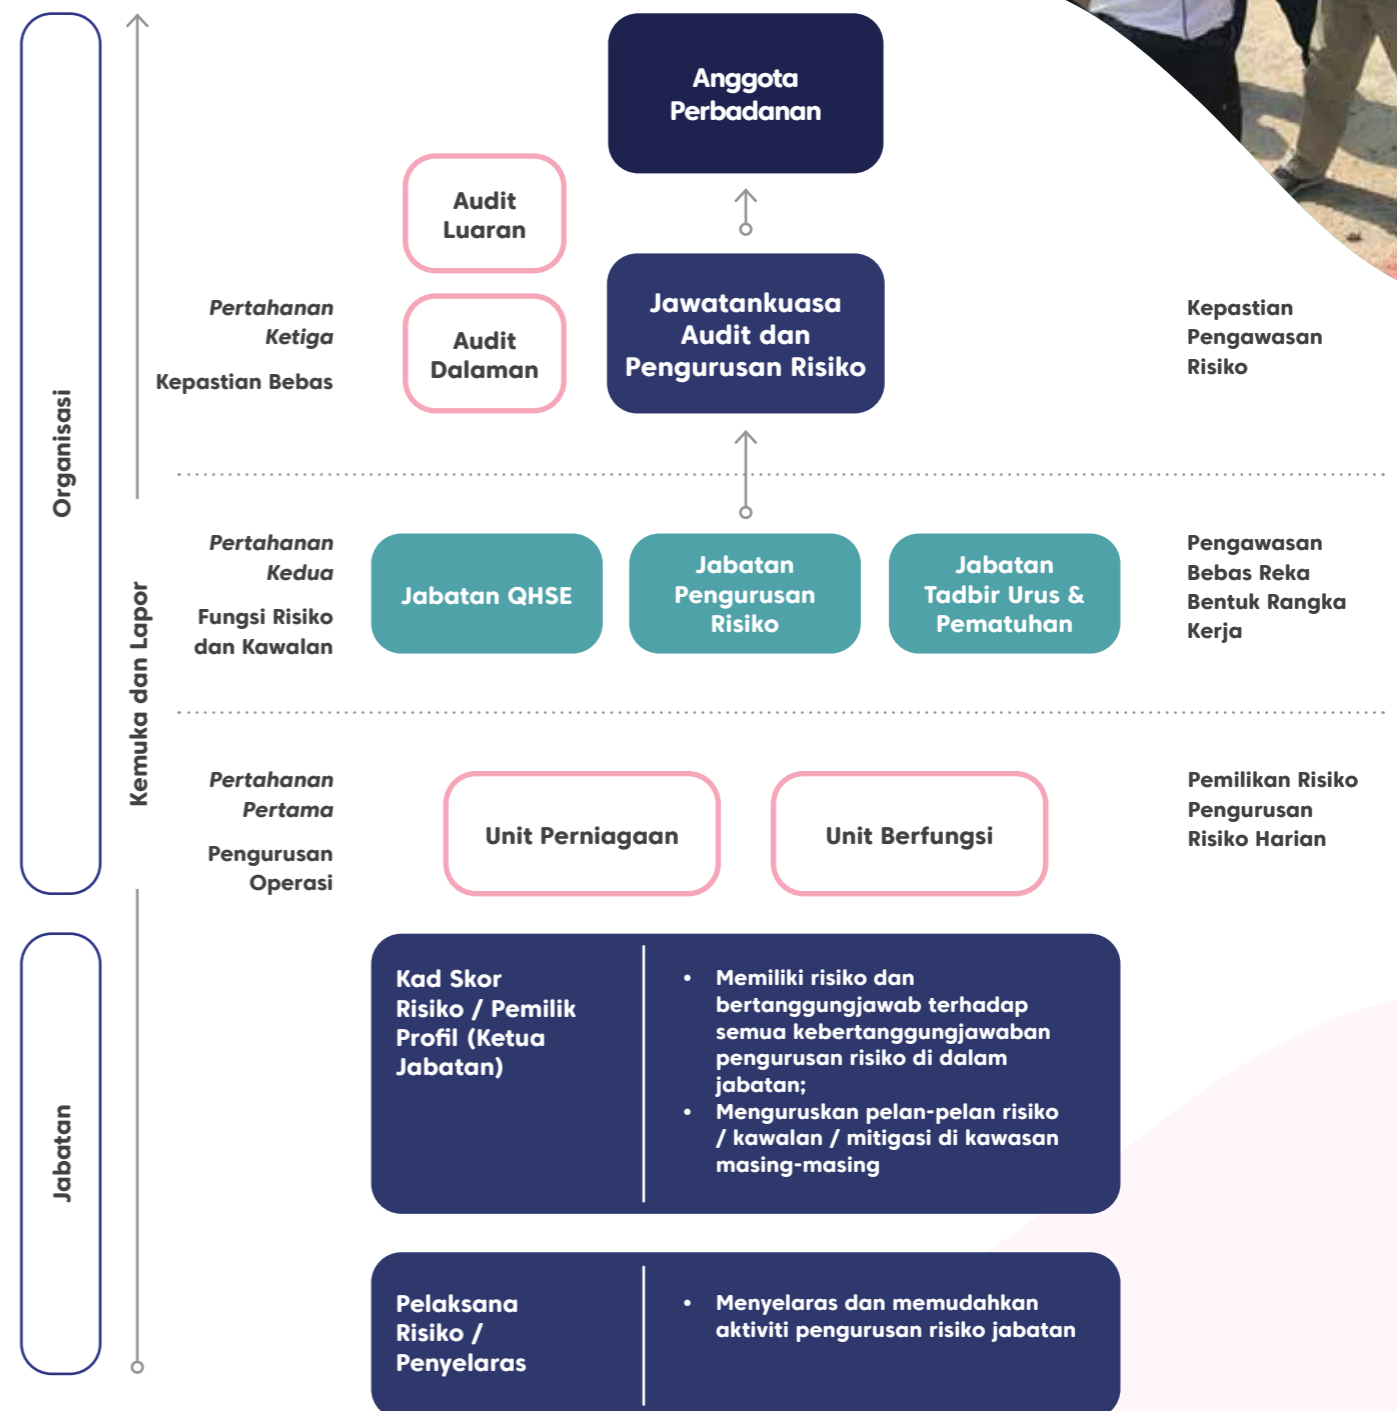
Organisasi

Kemuka dan Lapor

Anggota Perbadanan

Audit Luaran

Pertahanan Ketiga

Kepastian Bebas

Audit Dalaman

Jawatankuasa Audit dan Pengurusan Risiko

Kepastian Pengawasan Risiko

Pertahanan Kedua

Fungsi Risiko dan Kawalan

Jabatan QHSE

Jabatan Pengurusan Risiko

Jabatan Tadbir Urus & Pematuhan

Pengawasan Bebas Reka Bentuk Rangka Kerja

Pertahanan Pertama

Pengurusan Operasi

Unit Perniagaan

Unit Berfungsi

Pemilikan Risiko Pengurusan Risiko Harian

Jabatan

Kad Skor Risiko / Pemilik Profil (Ketua Jabatan)

- Memiliki risiko dan bertanggungjawab terhadap semua kebertanggungjawaban pengurusan risiko di dalam jabatan;
- Menguruskan pelan-pelan risiko / kawalan / mitigasi di kawasan masing-masing

Pelaksana Risiko / Penyelaras

- Menyelaras dan memudahkan aktiviti pengurusan risiko jabatan